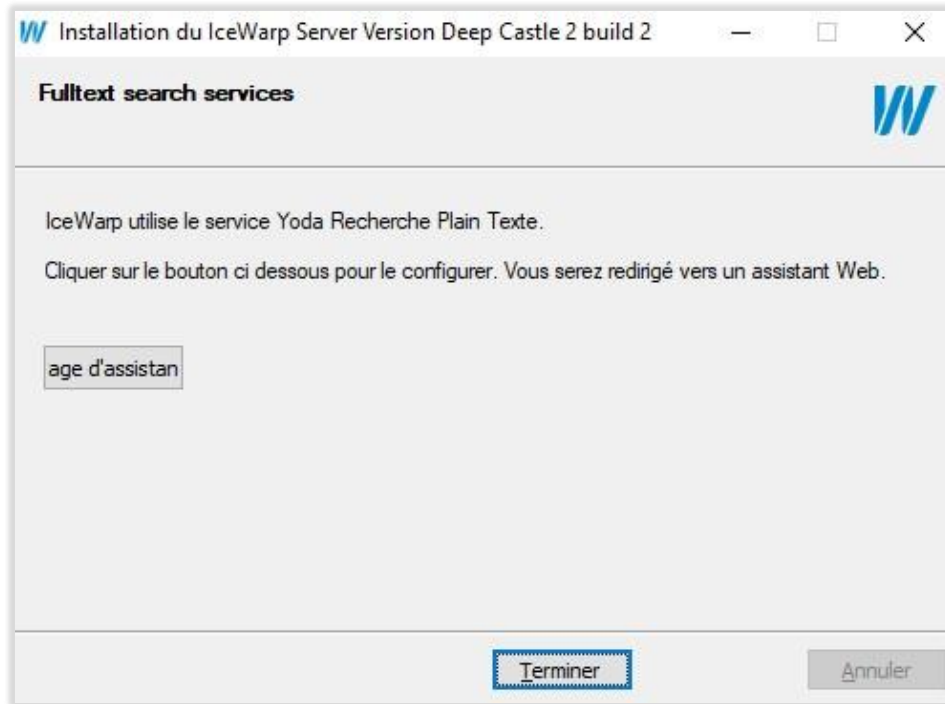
Installation du IceWarp Server Version Deep Castle 2 build 2

Fulltext search services

IceWarp utilise le service Yoda Recherche Plain Texte.

Cliquer sur le bouton ci dessous pour le configurer. Vous serez redirigé vers un assistant Web.

age d'assistan

Terminer

Annuler